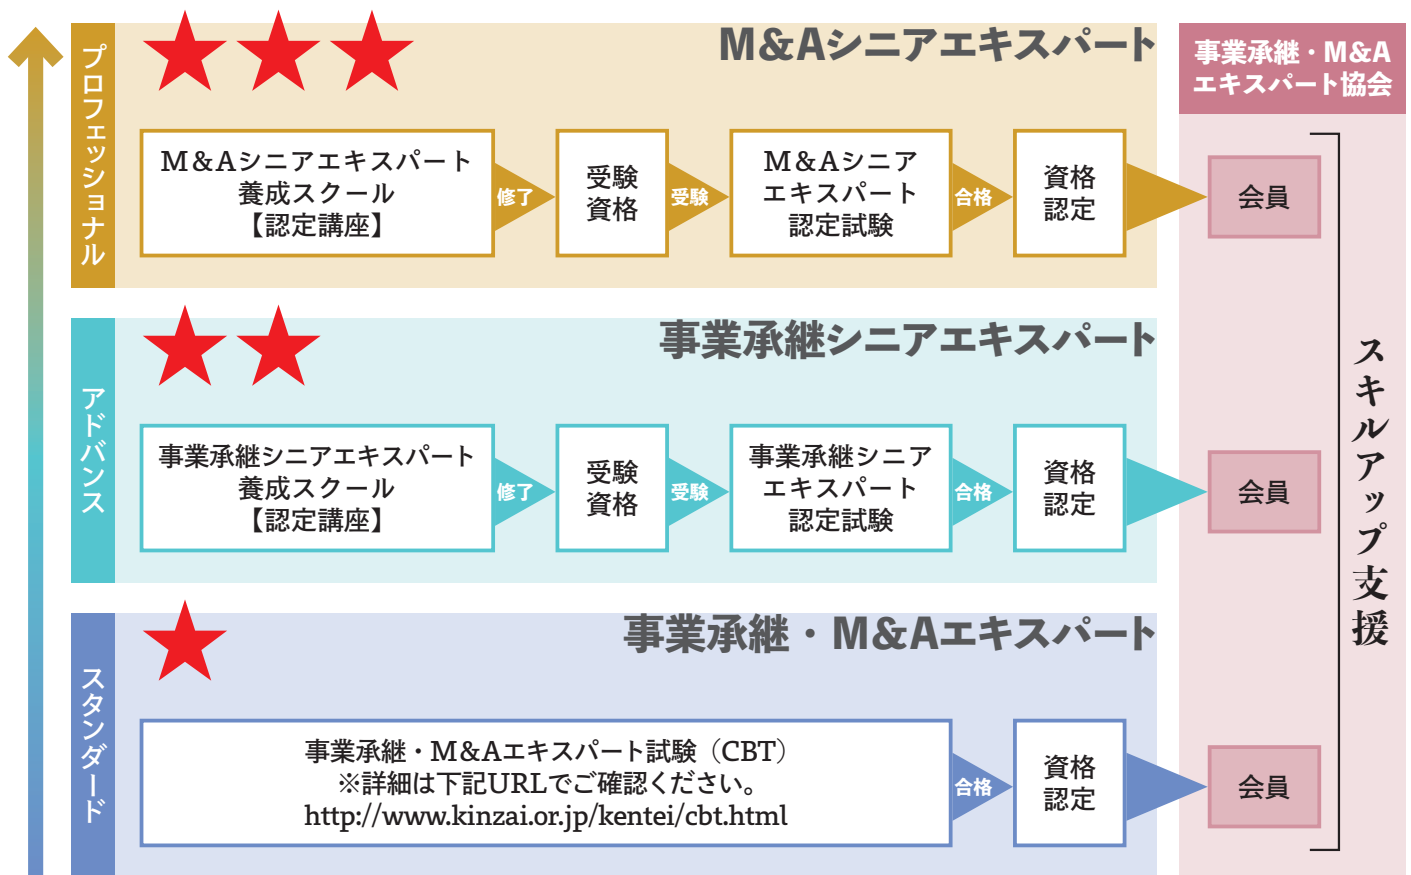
プロフェッショナル

M&Aシニアエキスパート

事業承継・M&Aエキスパート協会

M&Aシニアエキスパート養成スクール【認定講座】

修了

受験資格

受験

M&Aシニアエキスパート認定試験

合格

資格認定

会員

アドバンス

事業承継シニアエキスパート

事業承継シニアエキスパート養成スクール【認定講座】

修了

受験資格

受験

事業承継シニアエキスパート認定試験

合格

資格認定

会員

スキルアップ支援

スタンダード

事業承継・M&Aエキスパート

事業承継・M&Aエキスパート試験（CBT）
※詳細は下記URLでご確認ください。
http://www.kinzai.or.jp/kentei/cbt.html

合格

資格認定

会員